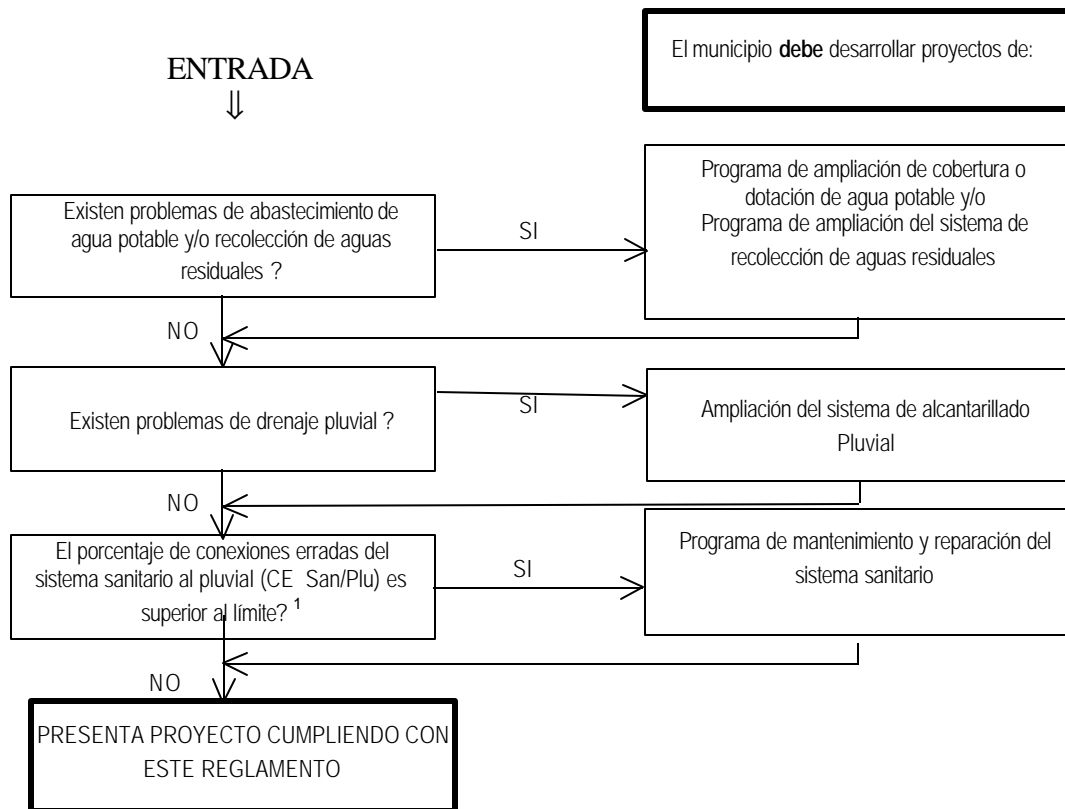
ENTRADA
⇓

El municipio **debe** desarrollar proyectos de:

Existen problemas de abastecimiento de agua potable y/o recolección de aguas residuales ?

SI

Programa de ampliación de cobertura o dotación de agua potable y/o Programa de ampliación del sistema de recolección de aguas residuales

NO

Existen problemas de drenaje pluvial ?

SI

Ampliación del sistema de alcantarillado Pluvial

NO

El porcentaje de conexiones erradas del sistema sanitario al pluvial (CE San/Plu) es superior al límite? $^1$

SI

Programa de mantenimiento y reparación del sistema sanitario

NO

PRESENTA PROYECTO CUMPLIENDO CON ESTE REGLAMENTO